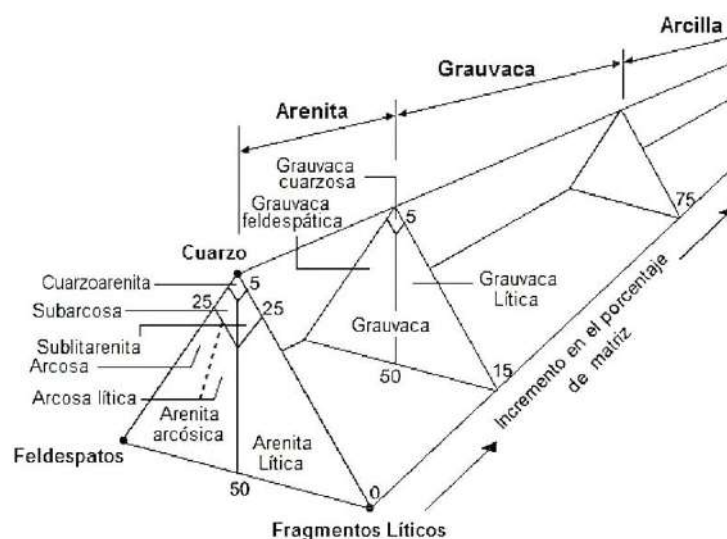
Arcilla

Grauvaca

Arenita

Grauvaca cuarzosa

Grauvaca feldespática

5

Cuarzo

Cuarzoarenita

5

Subarcosa

25

25

Sublitarenita

Arcosa

Arcosa lítica

Arenita arcósica

Arenita Lítica

Grauvaca

Grauvaca Lítica

50

15

75

Feldespatos

50

0

Fragmentos Líticos

Incremento en el porcentaje de matriz